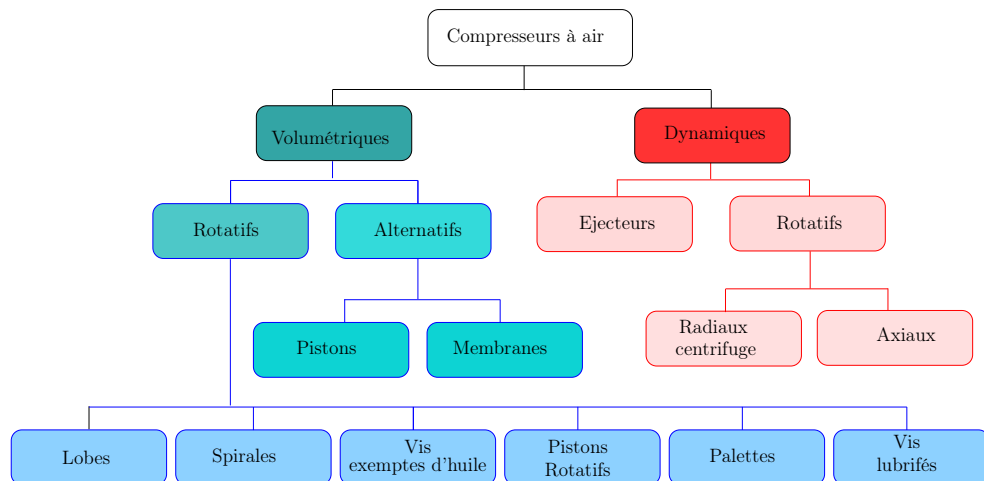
Compresseurs à air

Volumétriques

Dynamiques

Rotatifs

Alternatifs

Ejecteurs

Rotatifs

Pistons

Membranes

Radiaux centrifuge

Axiaux

Lobes

Spirales

Vis exemptes d'huile

Pistons Rotatifs

Palettes

Vis lubrifés